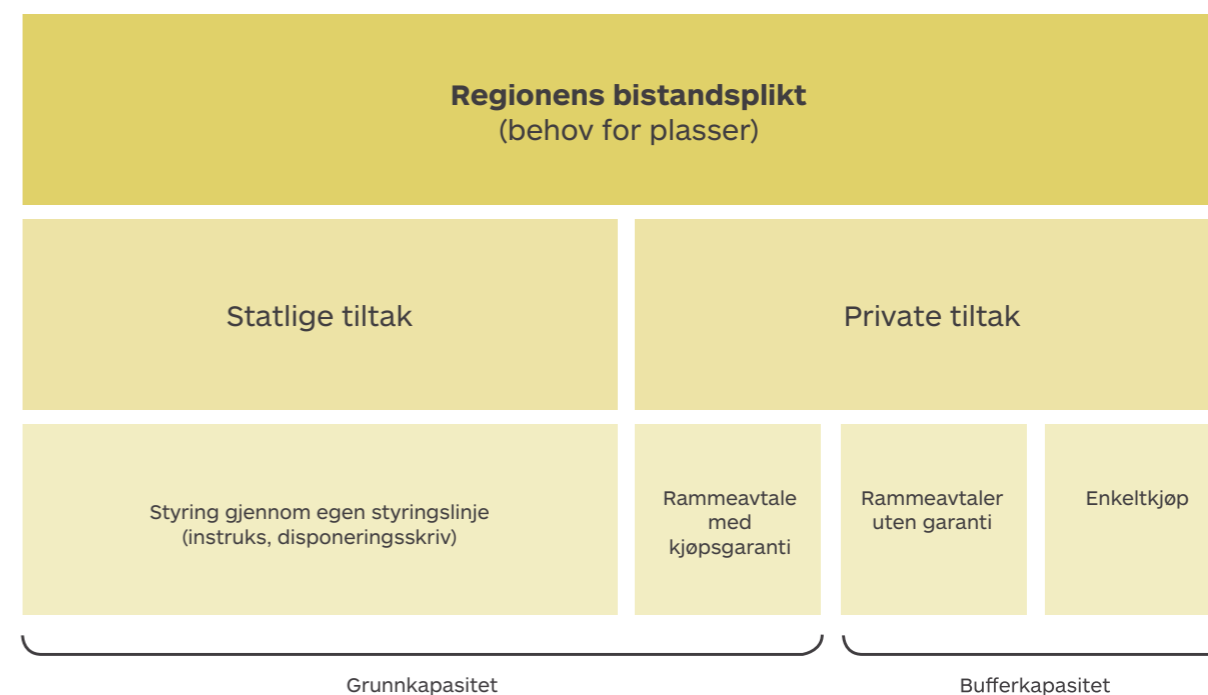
Regionens bistandsplikt
(behov for plasser)

Statlige tiltak

Private tiltak

Styring gjennom egen styringslinje (instruks, disponeringsskriv)

Rammeavtale med kjøpsgaranti

Rammeavtaler uten garanti

Enkeltkjøp

Grunnkapasitet

Bufferkapasitet